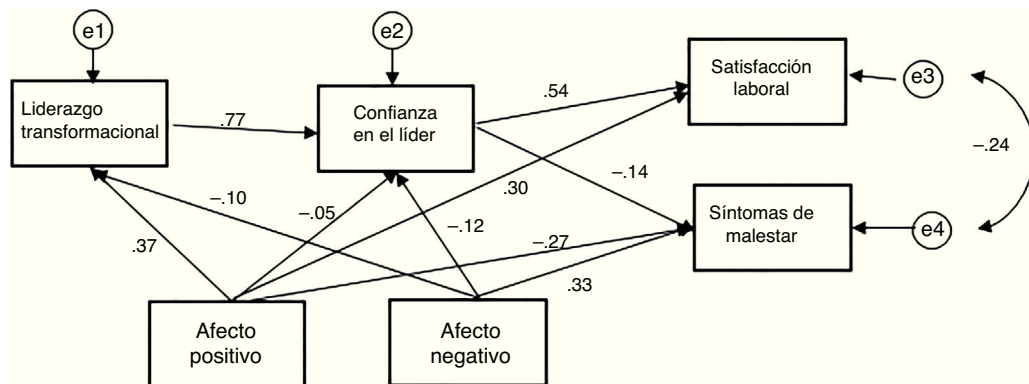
e1

e2

Satisfacción laboral

e3

Liderazgo transformacional

.77

Confianza en el líder

.54

–.24

.30

–.14

–.10

–.05

Síntomas de malestar

e4

.37

–.12

–.27

.33

Afecto positivo

Afecto negativo